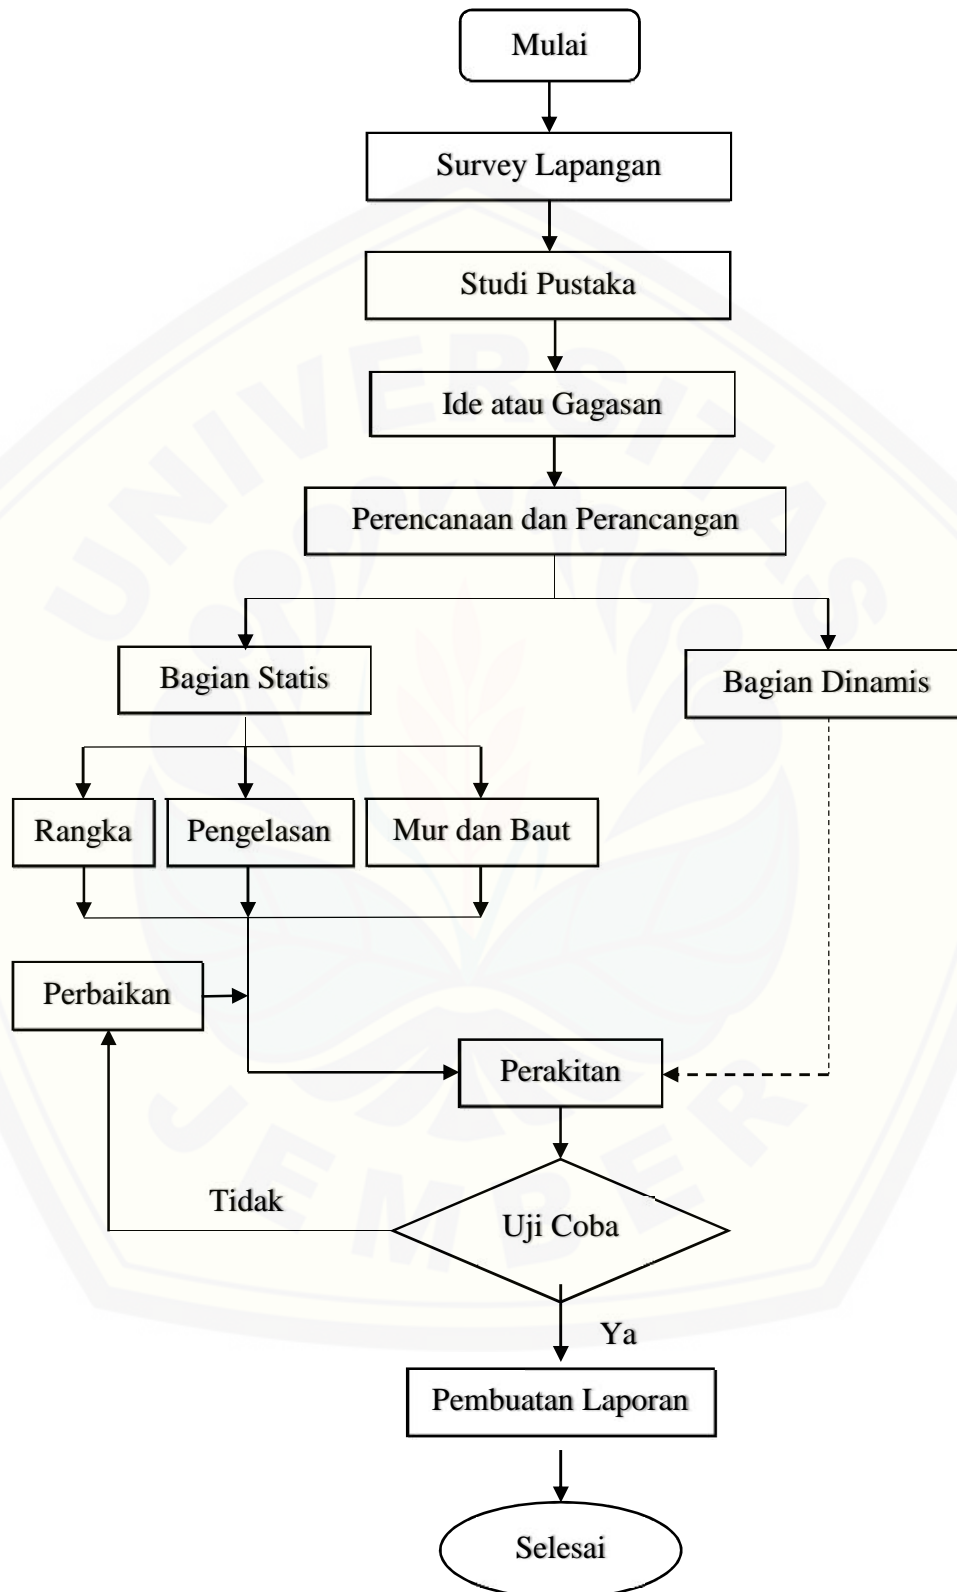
Mulai

Survey Lapangan

Studi Pustaka

Ide atau Gagasan

Perencanaan dan Perancangan

Bagian Statis

Bagian Dinamis

Rangka

Pengelasan

Mur dan Baut

Perbaikan

Perakitan

Tidak

Uji Coba

Ya

Pembuatan Laporan

Selesai